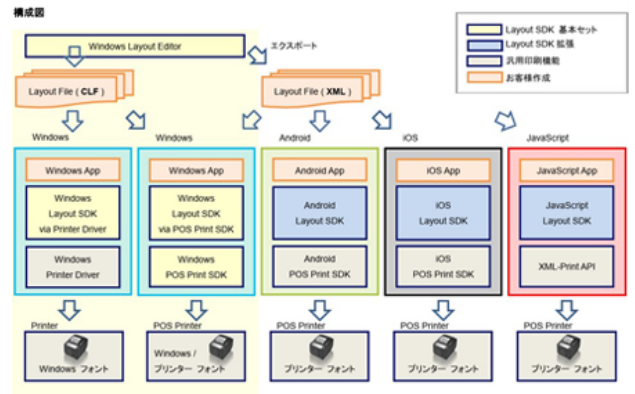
構成図

Layout SDK 基本セット
Layout SDK 拡張
汎用印刷機能
お客様作成

Windows Layout Editor
エクスポート

Layout File ( CLF )
Layout File ( XML )

Windows
Windows
Android
iOS
JavaScript

Windows App
Windows Layout SDK via Printer Driver
Windows Printer Driver

Windows App
Windows Layout SDK via POS Print SDK
Windows POS Print SDK

Android App
Android Layout SDK
Android POS Print SDK

iOS App
iOS Layout SDK
iOS POS Print SDK

JavaScript App
JavaScript Layout SDK
XML-Print API

Printer
Windows フォント

POS Printer
Windows / プリンター フォント

POS Printer
プリンター フォント

POS Printer
プリンター フォント

POS Printer
プリンター フォント